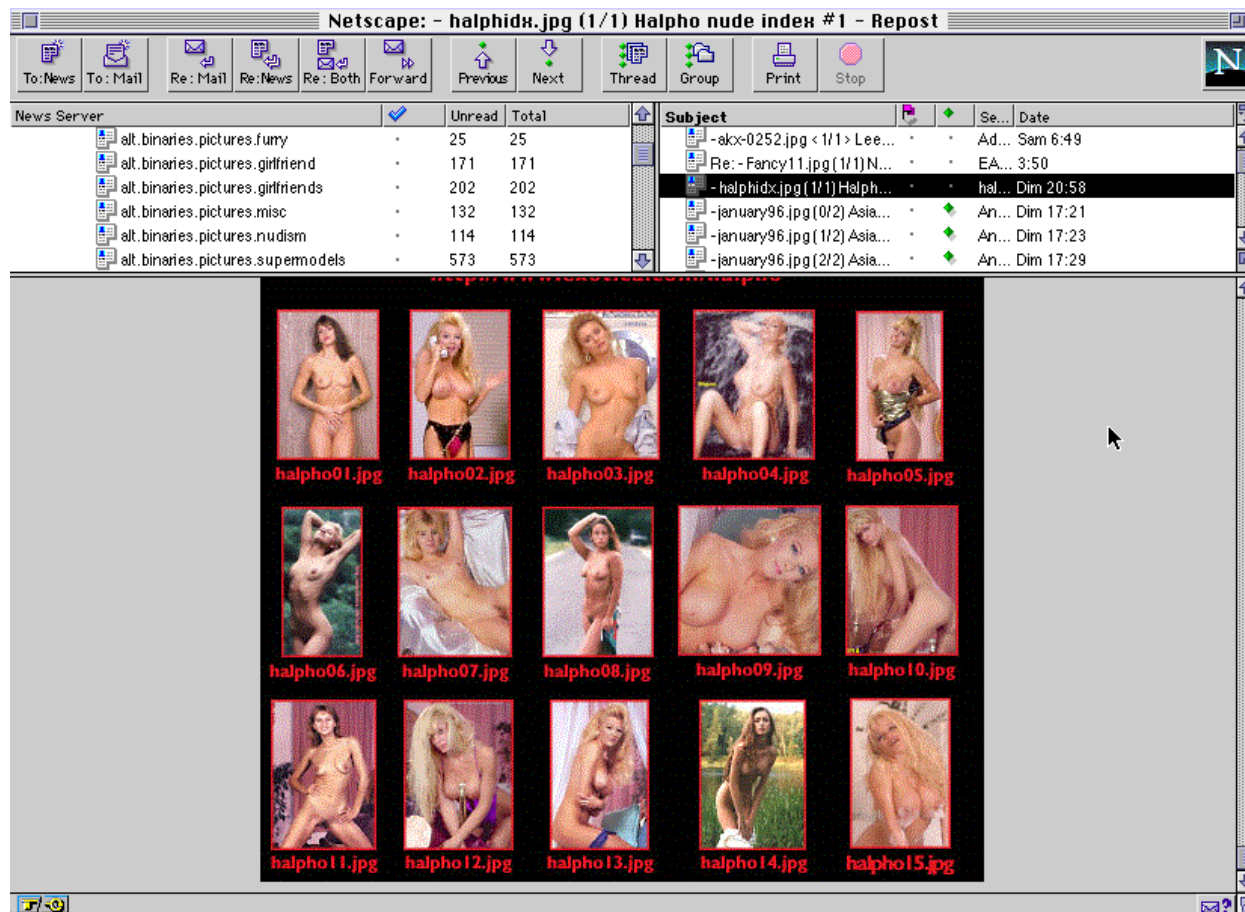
Netscape: - halphidx.jpg (1/1) Halpho nude index #1 - Repost

To: News | To: Mail | Re: Mail | Re: News | Re: Both | Forward | Previous | Next | Thread | Group | Print | Stop

| News Server | | Unread | Total |
|---|---|---|---|
| alt.binaries.pictures.furry | · | 25 | 25 |
| alt.binaries.pictures.girlfriend | · | 171 | 171 |
| alt.binaries.pictures.girlfriends | · | 202 | 202 |
| alt.binaries.pictures.misc | · | 132 | 132 |
| alt.binaries.pictures.nudism | · | 114 | 114 |
| alt.binaries.pictures.supermodels | · | 573 | 573 |

| Subject | | | Se... | Date |
|---|---|---|---|---|
| -akx-0252.jpg <1/1> Lee... | · | · | Ad... | Sam 6:49 |
| Re: - Fancy11.jpg (1/1) N... | · | · | EA... | 3:50 |
| - halphidx.jpg (1/1) Halph... | · | · | hal... | Dim 20:58 |
| -january96.jpg (0/2) Asia... | · | | An... | Dim 17:21 |
| -january96.jpg (1/2) Asia... | · | | An... | Dim 17:23 |
| -january96.jpg (2/2) Asia... | · | | An... | Dim 17:29 |

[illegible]

halpho01.jpg halpho02.jpg halpho03.jpg halpho04.jpg halpho05.jpg
halpho06.jpg halpho07.jpg halpho08.jpg halpho09.jpg halpho10.jpg
halpho11.jpg halpho12.jpg halpho13.jpg halpho14.jpg halpho15.jpg